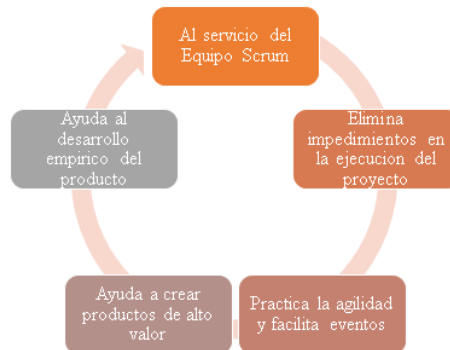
Al servicio del Equipo Scrum

Elimina impedimientos en la ejecución del proyecto

Practica la agilidad y facilita eventos

Ayuda a crear productos de alto valor

Ayuda al desarrollo empirico del producto